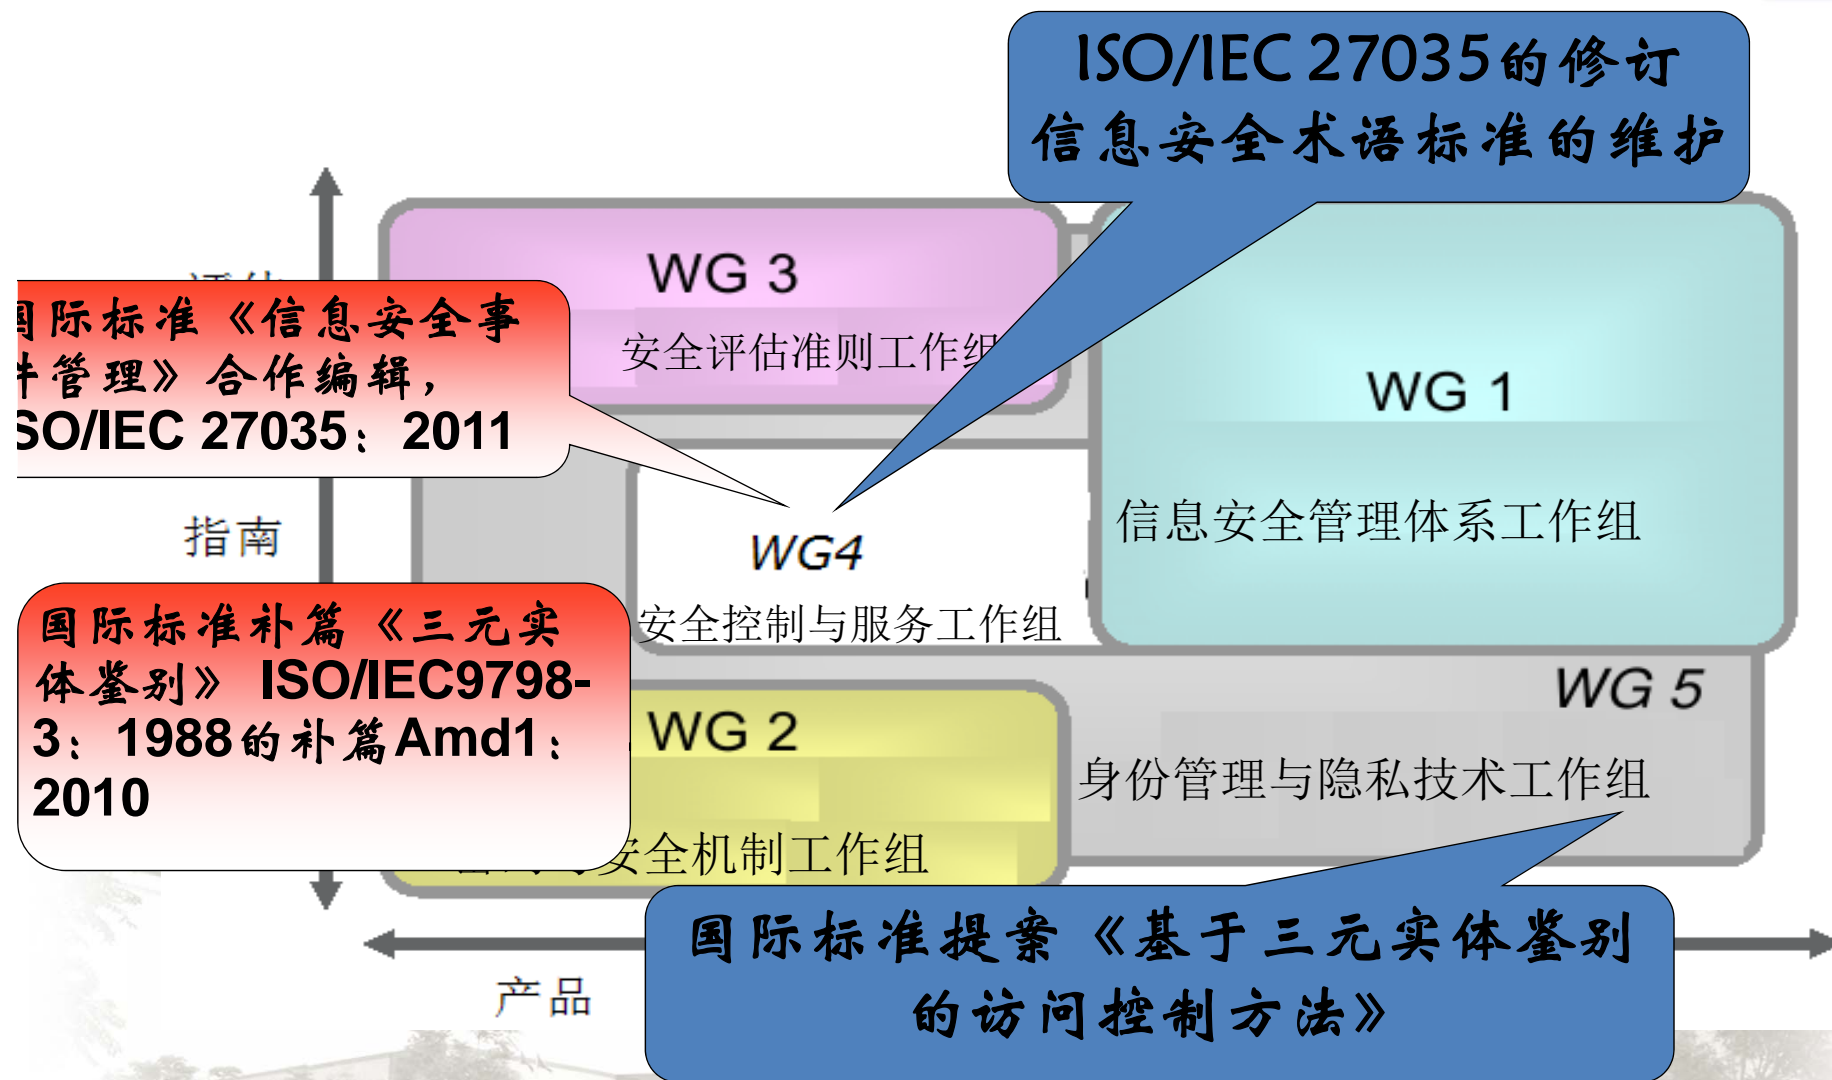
ISO/IEC 27035的修订
信息安全术语标准的维护

WG 3
安全评估准则工作组

WG 1
信息安全管理体系工作组

国际标准《信息安全事件管理》合作编辑，ISO/IEC 27035：2011

指南

WG4
安全控制与服务工作组

国际标准补篇《三元实体鉴别》 ISO/IEC9798-3：1988的补篇Amd1：2010

WG 5
身份管理与隐私技术工作组

WG 2
安全机制工作组

产品

国际标准提案《基于三元实体鉴别的访问控制方法》